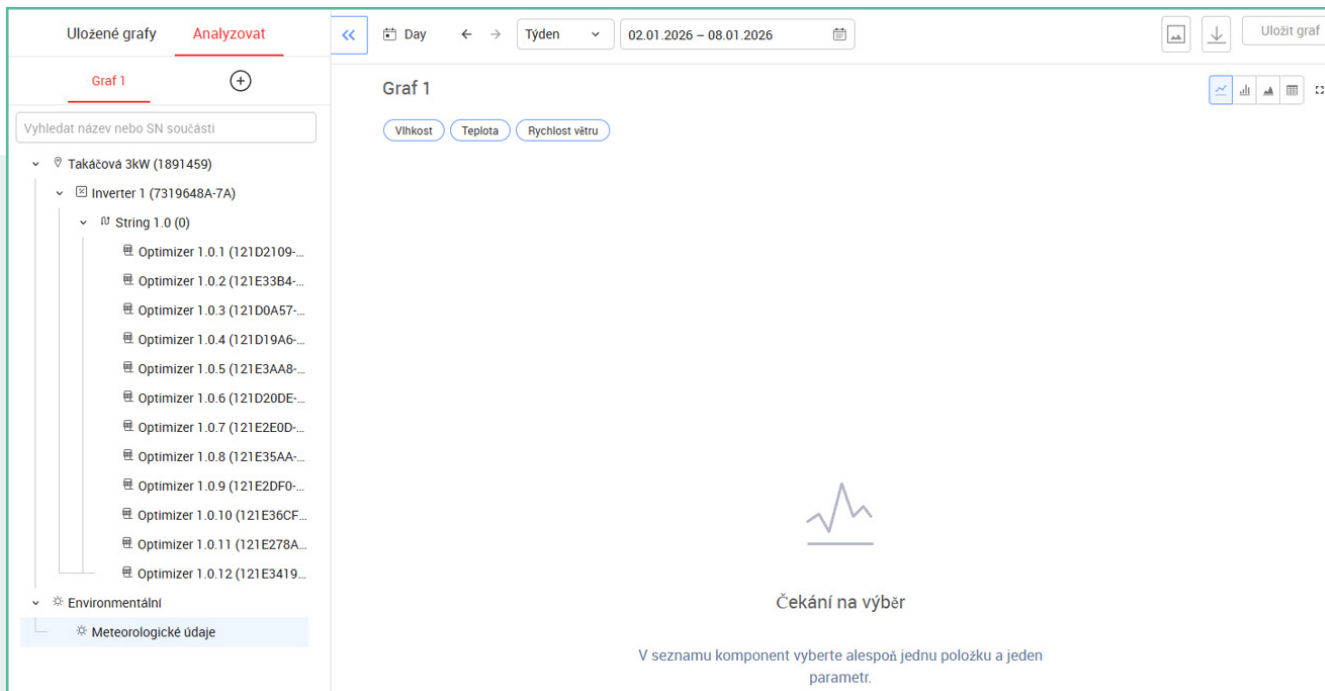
Uložené grafy Analyzovat

Graf 1 +

Vyhledat název nebo SN součásti

Takáčová 3kW (1891459)
Inverter 1 (7319648A-7A)
String 1.0 (0)
Optimizer 1.0.1 (121D2109-...
Optimizer 1.0.2 (121E33B4-...
Optimizer 1.0.3 (121D0A57-...
Optimizer 1.0.4 (121D19A6-...
Optimizer 1.0.5 (121E3AA8-...
Optimizer 1.0.6 (121D20DE-...
Optimizer 1.0.7 (121E2E0D-...
Optimizer 1.0.8 (121E35AA-...
Optimizer 1.0.9 (121E2DF0-...
Optimizer 1.0.10 (121E36CF...
Optimizer 1.0.11 (121E278A...
Optimizer 1.0.12 (121E3419...
Environmentální
Meteorologické údaje

« Day ← → Týden 02.01.2026 – 08.01.2026 Uložit graf

Graf 1

Vlhkost Teplota Rychlost větru

Čekání na výběr

V seznamu komponent vyberte alespoň jednu položku a jeden parametr.